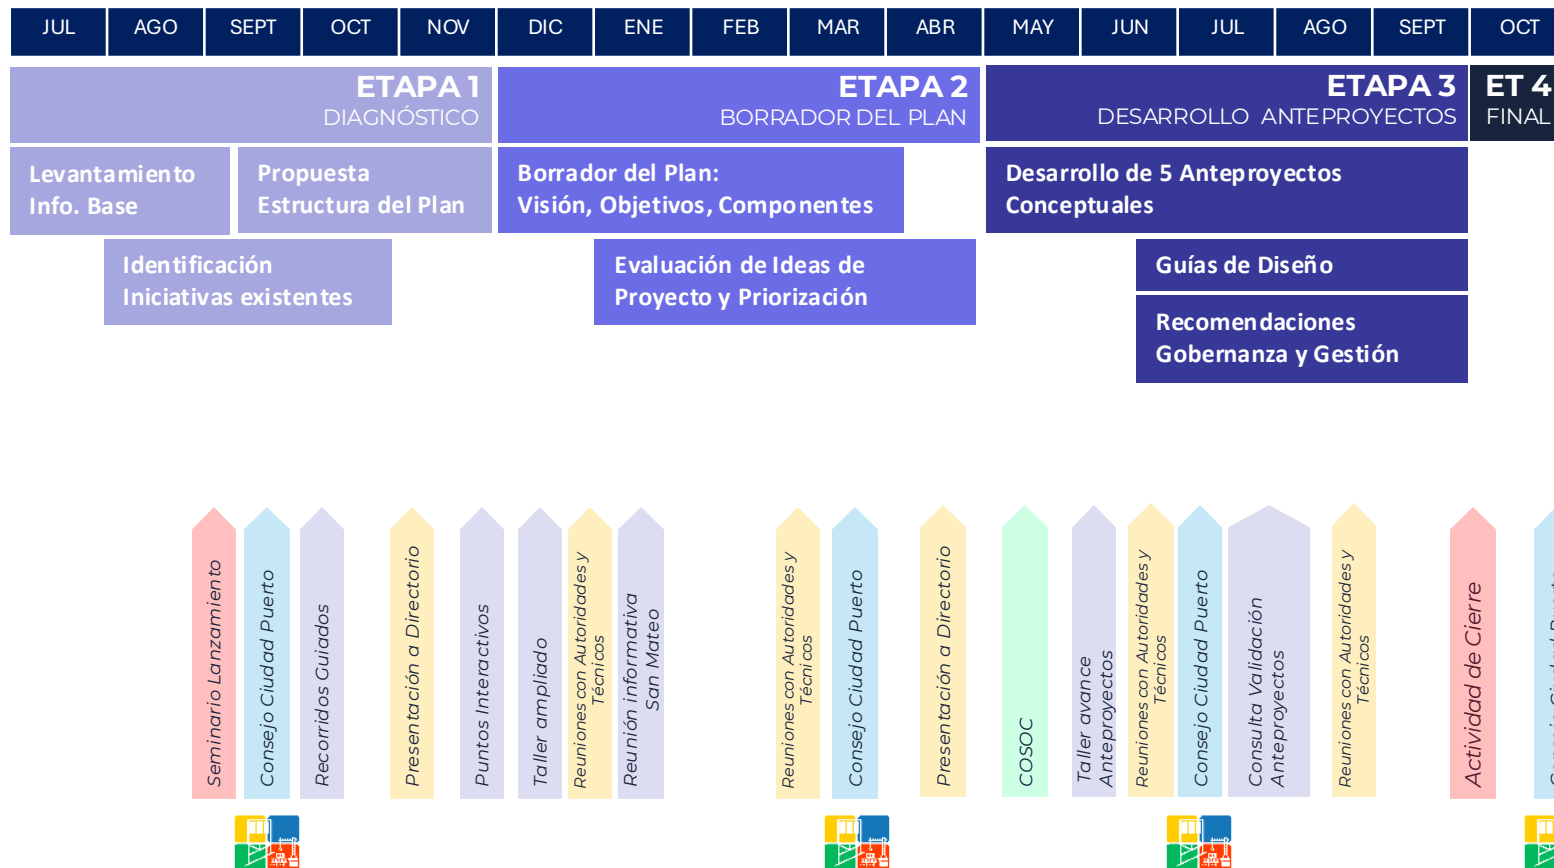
| JUL | AGO | SEPT | OCT | NOV | DIC | ENE | FEB | MAR | ABR | MAY | JUN | JUL | AGO | SEPT | OCT |
|---|---|---|---|---|---|---|---|---|---|---|---|---|---|---|---|

ETAPA 1
DIAGNÓSTICO

ETAPA 2
BORRADOR DEL PLAN

ETAPA 3
DESARROLLO ANTEPROYECTOS

ET 4
FINAL

Levantamiento Info. Base

Propuesta Estructura del Plan

Identificación Iniciativas existentes

Borrador del Plan: Visión, Objetivos, Componentes

Evaluación de Ideas de Proyecto y Priorización

Desarrollo de 5 Anteproyectos Conceptuales

Guías de Diseño

Recomendaciones Gobernanza y Gestión

Seminario Lanzamiento

Consejo Ciudad Puerto

Recorridos Guiados

Presentación a Directorio

Puntos Interactivos

Taller ampliado

Reuniones con Autoridades y Técnicos

Reunión informativa San Mateo

Reuniones con Autoridades y Técnicos

Consejo Ciudad Puerto

Presentación a Directorio

COSOC

Taller avance Anteproyectos

Reuniones con Autoridades y Técnicos

Consejo Ciudad Puerto

Consulta Validación Anteproyectos

Reuniones con Autoridades y Técnicos

Actividad de Cierre

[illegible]